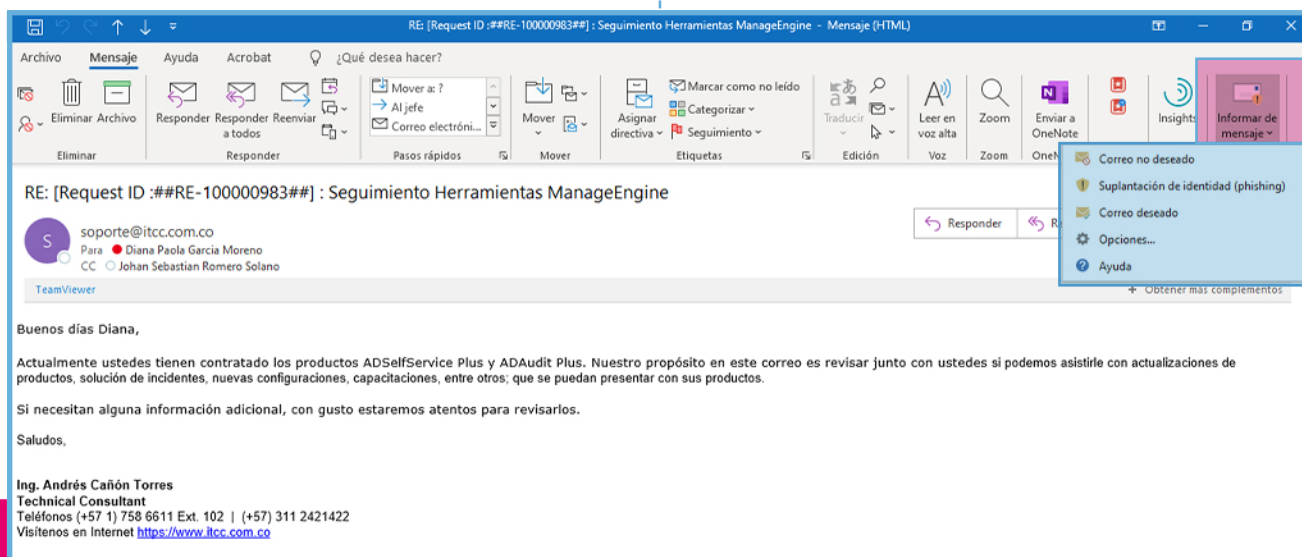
RE: [Request ID :##RE-100000983##] : Seguimiento Herramientas ManageEngine - Mensaje (HTML)

Archivo Mensaje Ayuda Acrobat ¿Qué desea hacer?

Eliminar Archivo
Eliminar
Responder Responder a todos Reenviar
Responder
Mover a: ?
Al jefe
Correo electróni...
Pasos rápidos
Mover
Mover
Asignar directiva
Marcar como no leído
Categorizar
Seguimiento
Etiquetas
Traducir
Edición
Leer en voz alta
Voz
Zoom
Zoom
Enviar a OneNote
OneN
Insights
Informar de mensaje

Correo no deseado
Suplantación de identidad (phishing)
Correo deseado
Opciones...
Ayuda

RE: [Request ID :##RE-100000983##] : Seguimiento Herramientas ManageEngine

S
soporte@itcc.com.co
Para Diana Paola Garcia Moreno
CC Johan Sebastian Romero Solano

Responder R

TeamViewer
+ Obtener más complementos

Buenos días Diana,

Actualmente ustedes tienen contratado los productos ADSelfService Plus y ADAudit Plus. Nuestro propósito en este correo es revisar junto con ustedes si podemos asistirle con actualizaciones de productos, solución de incidentes, nuevas configuraciones, capacitaciones, entre otros; que se puedan presentar con sus productos.

Si necesitan alguna información adicional, con gusto estaremos atentos para revisarlos.

Saludos,

Ing. Andrés Cañón Torres
Technical Consultant
Teléfonos (+57 1) 758 6611 Ext. 102 | (+57) 311 2421422
Visítenos en Internet https://www.itcc.com.co